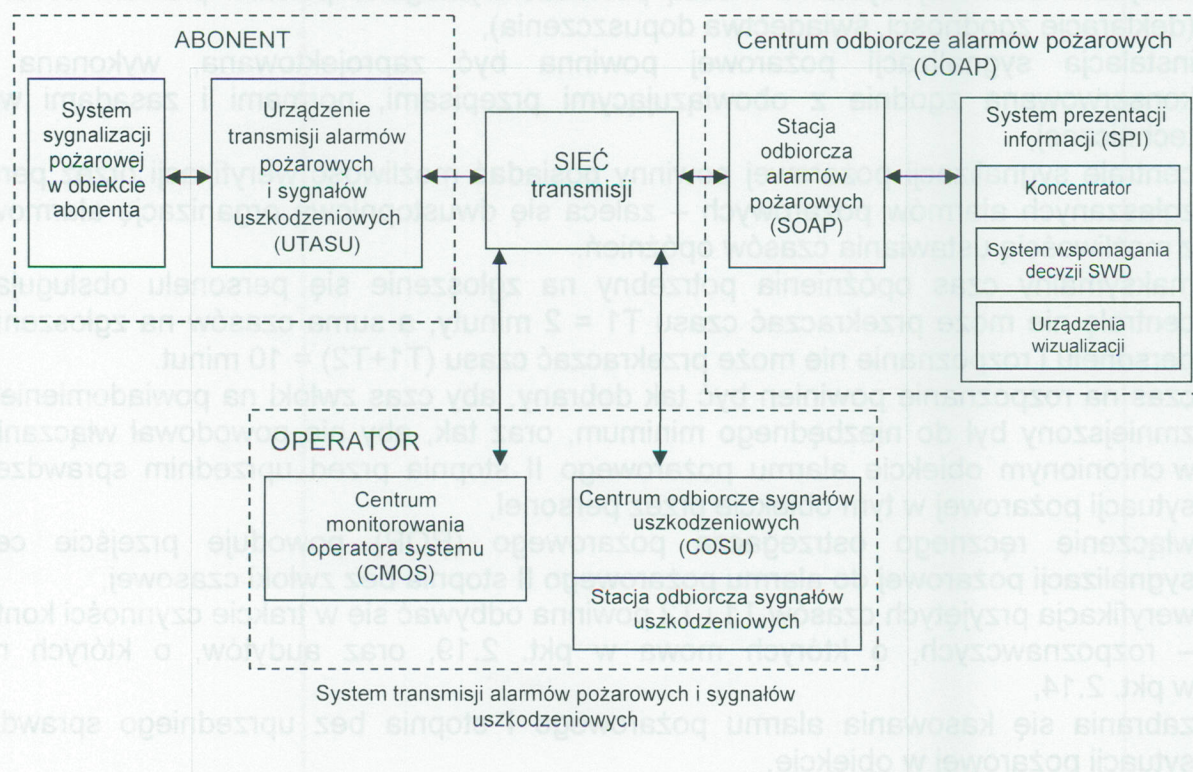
ABONENT

System sygnalizacji pożarowej w obiekcie abonenta

Urządzenie transmisji alarmów pożarowych i sygnałów uszkodzeniowych (UTASU)

SIEĆ transmisji

Centrum odbiorcze alarmów pożarowych (COAP)

Stacja odbiorcza alarmów pożarowych (SOAP)

System prezentacji informacji (SPI)

Koncentrator

System wspomagania decyzji SWD

Urządzenia wizualizacji

OPERATOR

Centrum monitorowania operatora systemu (CMOS)

Centrum odbiorcze sygnałów uszkodzeniowych (COSU)

Stacja odbiorcza sygnałów uszkodzeniowych

System transmisji alarmów pożarowych i sygnałów uszkodzeniowych